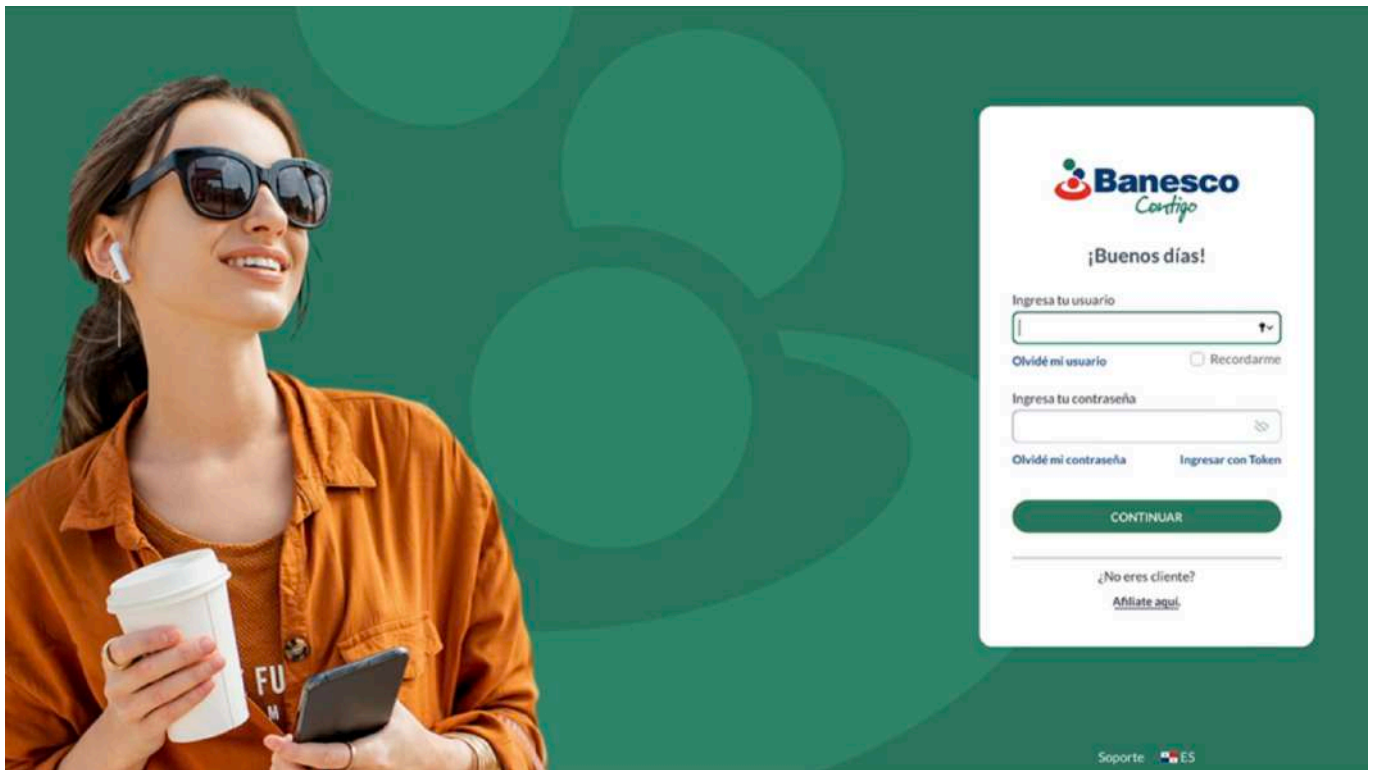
Banesco
Contigo

¡Buenos días!

Ingresa tu usuario

Olvidé mi usuario

Recordarme

Ingresa tu contraseña

Olvidé mi contraseña

Ingresar con Token

CONTINUAR

¿No eres cliente?

Afíliate aquí.

T FU
M

Soporte ES